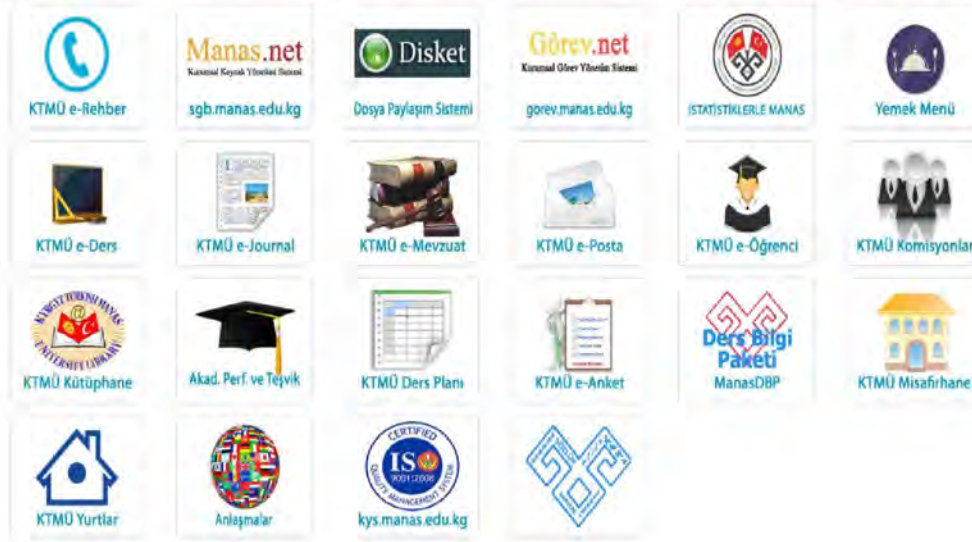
Manas.net
Kurumsal Kaynak Yönetim Sistemi

Disket

Görev.net
Kurumsal Görev Yönetim Sistemi

KTMÜ e-Rehber

sgb.manas.edu.kg

Dosya Paylaşım Sistemi

gorev.manas.edu.kg

İSTATİSTİKLERLE MANAS

Yemek Menü

KTMÜ e-Ders

KTMÜ e-Journal

KTMÜ e-Mevzuat

KTMÜ e-Posta

KTMÜ e-Öğrenci

KTMÜ Komisyonlar

KTMÜ Kütüphane

Akad. Perf. ve Teşvik

KTMÜ Ders Planı

KTMÜ e-Anket

Ders Bilgi Paketi
ManasDBP

KTMÜ Misafirhane

KTMÜ Yurtlar

Anlaşmalar

CERTIFIED
ISO 9001:2008
QUALITY MANAGEMENT SYSTEM
kys.manas.edu.kg